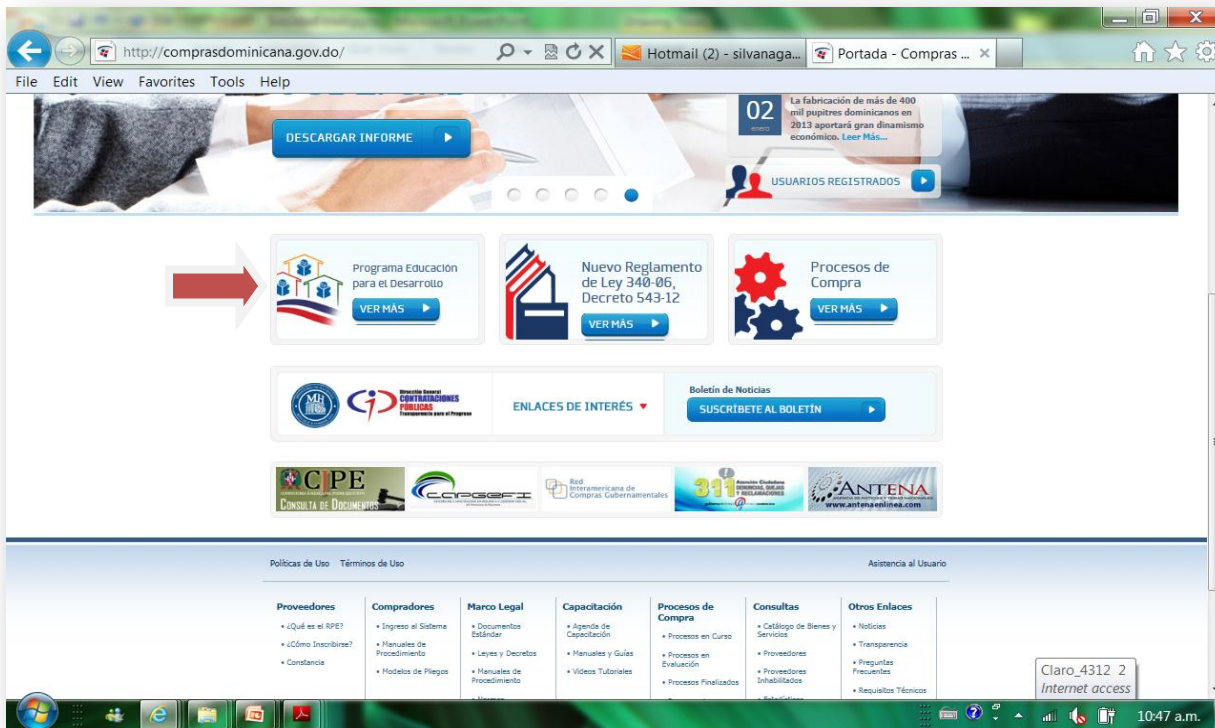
http://comprasdominicana.gov.do/
Hotmail (2) - silvanaga...
Portada - Compras ...

File Edit View Favorites Tools Help

DESCARGAR INFORME

02
enero
La fabricación de más de 400 mil pupitres dominicanos en 2013 aportará gran dinamismo económico. Leer Más...

USUARIOS REGISTRADOS

Programa Educación para el Desarrollo
VER MÁS

Nuevo Reglamento de Ley 340-06, Decreto 543-12
VER MÁS

Procesos de Compra
VER MÁS

Dirección General CONTRATACIONES PÚBLICAS Transparencia para el Progreso

ENLACES DE INTERÉS

Boletín de Noticias
SUSCRÍBETE AL BOLETÍN

CIPE
CONSULTA DE DOCUMENTOS
CAPGEFI
Red Interamericana de Compras Gubernamentales
311
ANTENA
www.antenaenlinea.com

Políticas de Uso Términos de Uso
Asistencia al Usuario

Proveedores
• ¿Qué es el RPE?
• ¿Cómo Inscribirse?
• Constancia

Compradores
• Ingreso al Sistema
• Manuales de Procedimiento
• Modelos de Pliegos

Marco Legal
• Documentos Estándar
• Leyes y Decretos
• Manuales de Procedimiento
• Normas

Capacitación
• Agenda de Capacitación
• Manuales y Guías
• Videos Tutoriales

Procesos de Compra
• Procesos en Curso
• Procesos en Evaluación
• Procesos Finalizados

Consultas
• Catálogo de Bienes y Servicios
• Proveedores
• Proveedores Inhabilitados
• Estadísticas

Otros Enlaces
• Noticias
• Transparencia
• Preguntas Frecuentes
• Requisitos Técnicos

Claro_4312 2
Internet access

10:47 a.m.